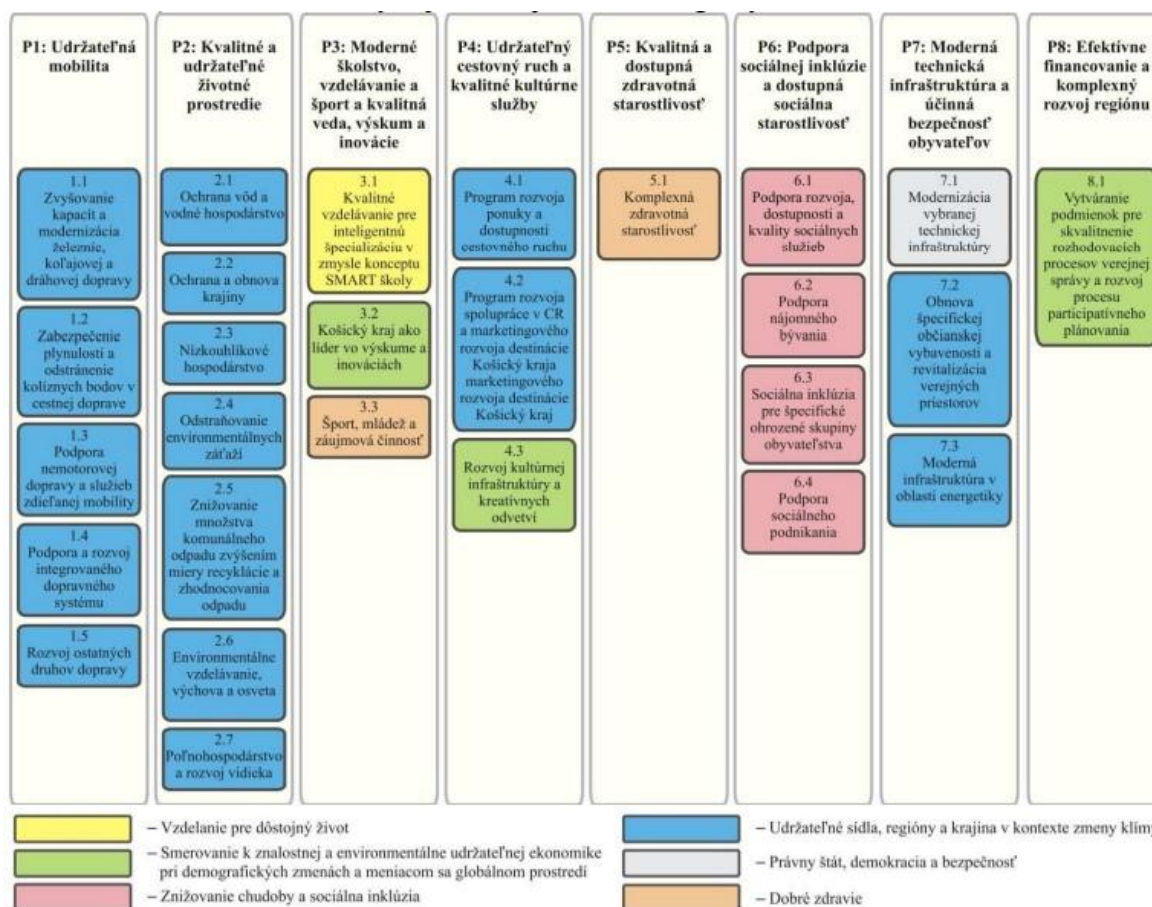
P1: Udržateľná mobilita

1.1
Zvyšovanie kapacít a modernizácia železnic, koľajovej a dráhovej dopravy

1.2
Zabezpečenie plynulosti a odstránenie kolíznych bodov v cestnej doprave

1.3
Podpora nemotorovej dopravy a služieb zdieľanej mobility

1.4
Podpora a rozvoj integrovaného dopravného systému

1.5
Rozvoj ostatných druhov dopravy

P2: Kvalitné a udržateľné životné prostredie

2.1
Ochrana vôd a vodné hospodárstvo

2.2
Ochrana a obnova krajiny

2.3
Nízkouhlíkové hospodárstvo

2.4
Odstraňovanie environmentálnych záťaží

2.5
Znižovanie množstva komunálneho odpadu zvýšením miery recyklácie a zhodnocovania odpadu

2.6
Environmentálne vzdelávanie, výchova a osveta

2.7
Poľnohospodárstvo a rozvoj vidieka

P3: Moderné školstvo, vzdelávanie a šport a kvalitná veda, výskum a inovácie

3.1
Kvalitné vzdelávanie pre inteligentnú špecializáciu v zmysle konceptu SMART školy

3.2
Košický kraj ako líder vo výskume a inováciách

3.3
Šport, mládež a záujmová činnosť

P4: Udržateľný cestovný ruch a kvalitné kultúrne služby

4.1
Program rozvoja ponuky a dostupnosti cestovného ruchu

4.2
Program rozvoja spolupráce v CR a marketingového rozvoja destinácie Košický kraja marketingového rozvoja destinácie Košický kraj

4.3
Rozvoj kultúrnej infraštruktúry a kreatívnych odvetví

P5: Kvalitná a dostupná zdravotná starostlivosť

5.1
Komplexná zdravotná starostlivosť

P6: Podpora sociálnej inklúzie a dostupná sociálna starostlivosť

6.1
Podpora rozvoja, dostupnosti a kvality sociálnych služieb

6.2
Podpora nájomného bývania

6.3
Sociálna inklúzia pre špecifické ohrozené skupiny obyvateľstva

6.4
Podpora sociálneho podnikania

P7: Moderná technická infraštruktúra a účinná bezpečnosť obyvateľov

7.1
Modernizácia vybranej technickej infraštruktúry

7.2
Obnova špecifickej občianskej vybavenosti a revitalizácia verejných priestorov

7.3
Moderná infraštruktúra v oblasti energetiky

P8: Efektívne financovanie a komplexný rozvoj regiónu

8.1
Vytváranie podmienok pre skvalitnenie rozhodovacích procesov verejnej správy a rozvoj procesu participatívneho plánovania

– Vzdelanie pre dôstojný život
– Smerovanie k znalostnej a environmentálne udržateľnej ekonomike pri demografických zmenách a meniacom sa globálnom prostredí
– Znižovanie chudoby a sociálna inklúzia
– Udržateľné sídla, regióny a krajina v kontexte zmeny klím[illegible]
– Právny štát, demokracia a bezpečnosť
– Dobré zdravie